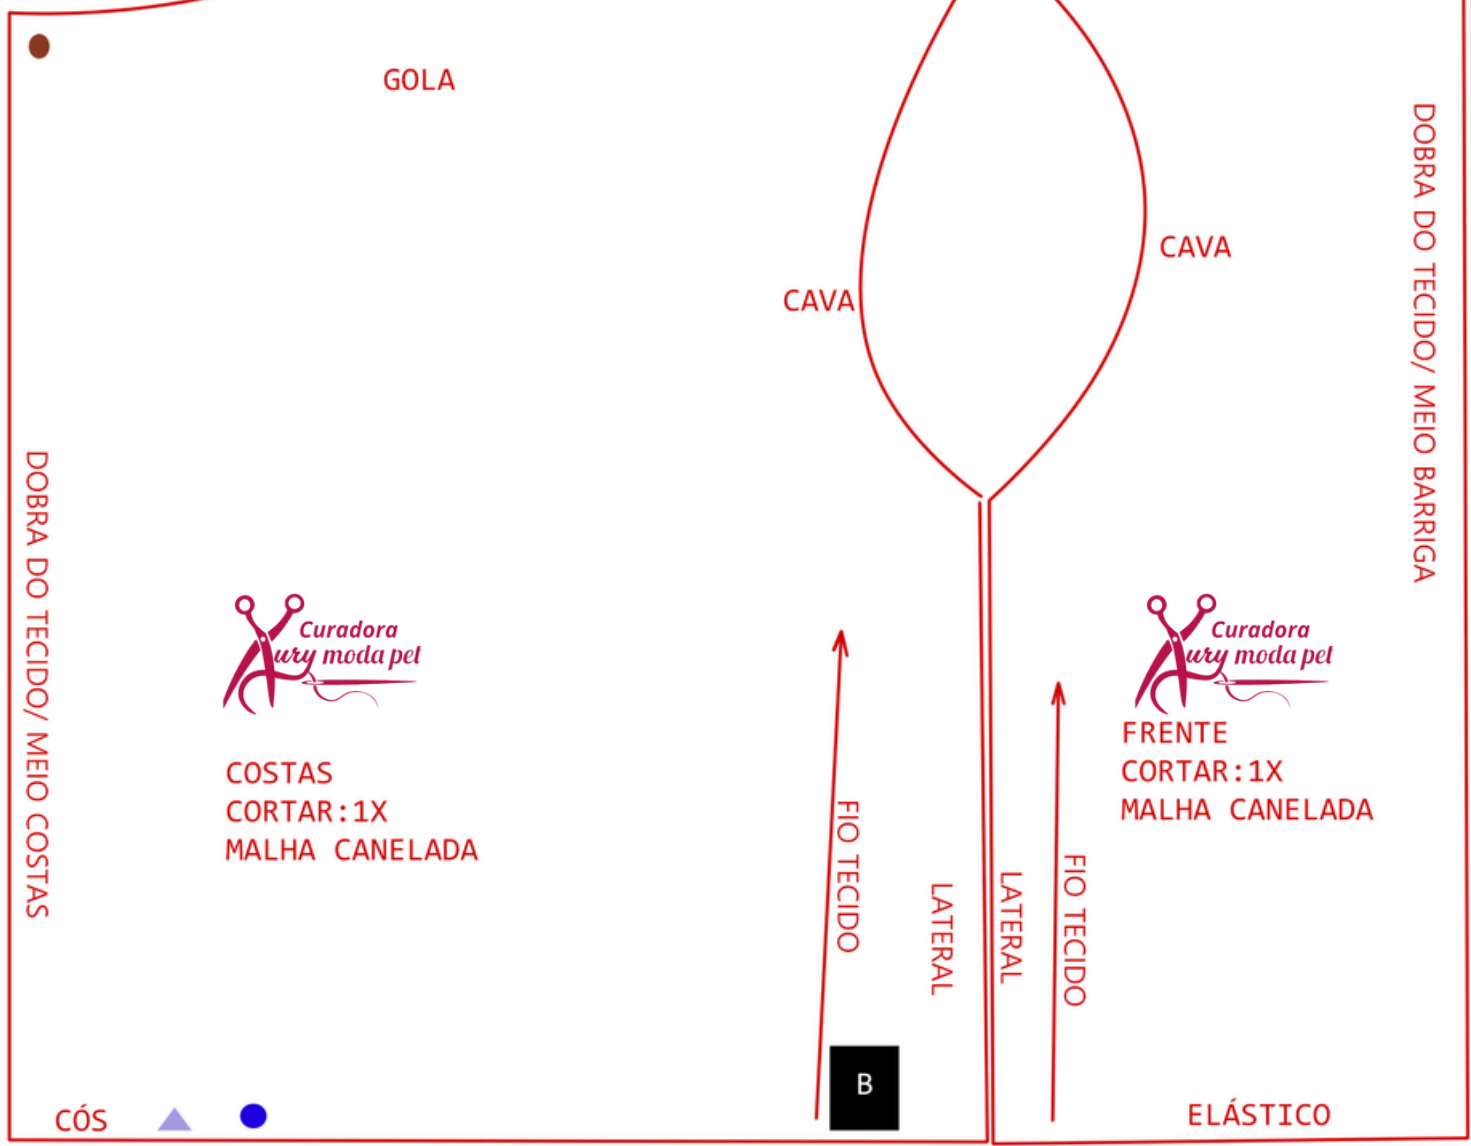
GOLA

CAVA

CAVA

DOBRA DO TECIDO/ MEIO BARRIGA

DOBRA DO TECIDO/ MEIO COSTAS

Curadora
Aury moda pet

COSTAS
CORTAR:1X
MALHA CANELADA

FIO TECIDO

LATERAL

LATERAL

FIO TECIDO

Curadora
Aury moda pet

FRENTE
CORTAR:1X
MALHA CANELADA

B

CÓS

ELÁSTICO